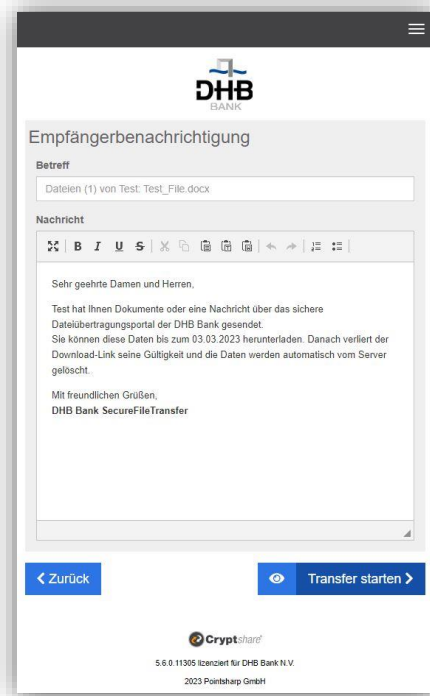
DHB
BANK

Empfängerbenachrichtigung

Betreff

Dateien (1) von Test: Test_File.docx

Nachricht

B I U S

Sehr geehrte Damen und Herren,

Test hat Ihnen Dokumente oder eine Nachricht über das sichere Dateiübertragungsportal der DHB Bank gesendet.
Sie können diese Daten bis zum 03.03.2023 herunterladen. Danach verliert der Download-Link seine Gültigkeit und die Daten werden automatisch vom Server gelöscht.

Mit freundlichen Grüßen,
DHB Bank SecureFileTransfer

❮ Zurück

Transfer starten ❯

Cryptshare

5.6.0.11305 lizenziert für DHB Bank N.V.

2023 Pointsharp GmbH